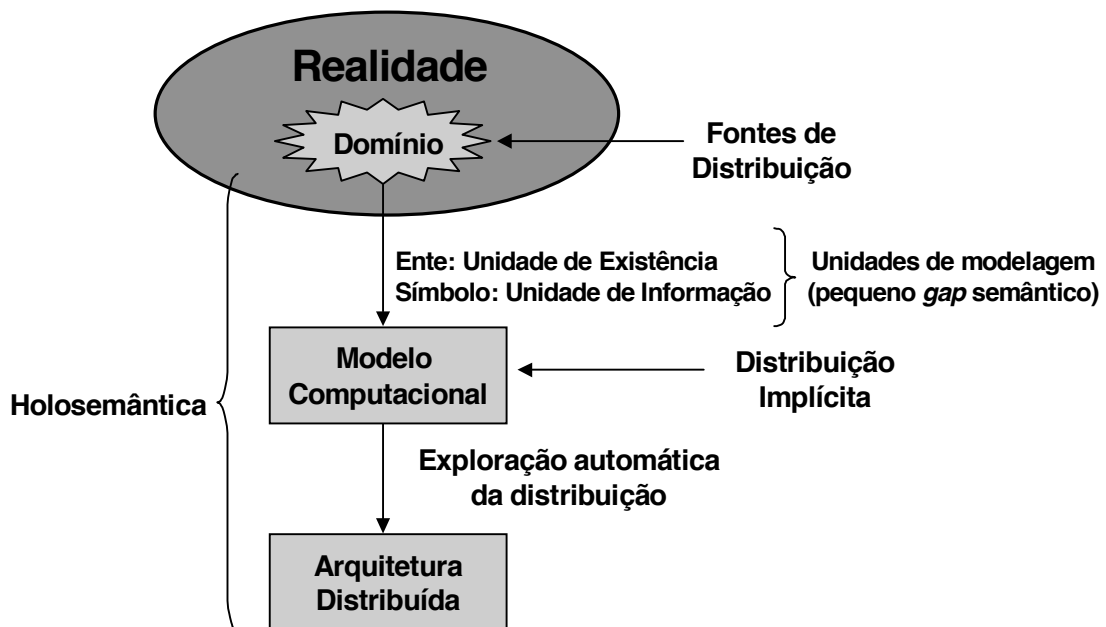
Realidade

Domínio

Fontes de Distribuição

Ente: Unidade de Existência
Símbolo: Unidade de Informação

Unidades de modelagem (pequeno *gap* semântico)

Modelo Computacional

Distribuição Implícita

Holosemântica

Exploração automática da distribuição

Arquitetura Distribuída